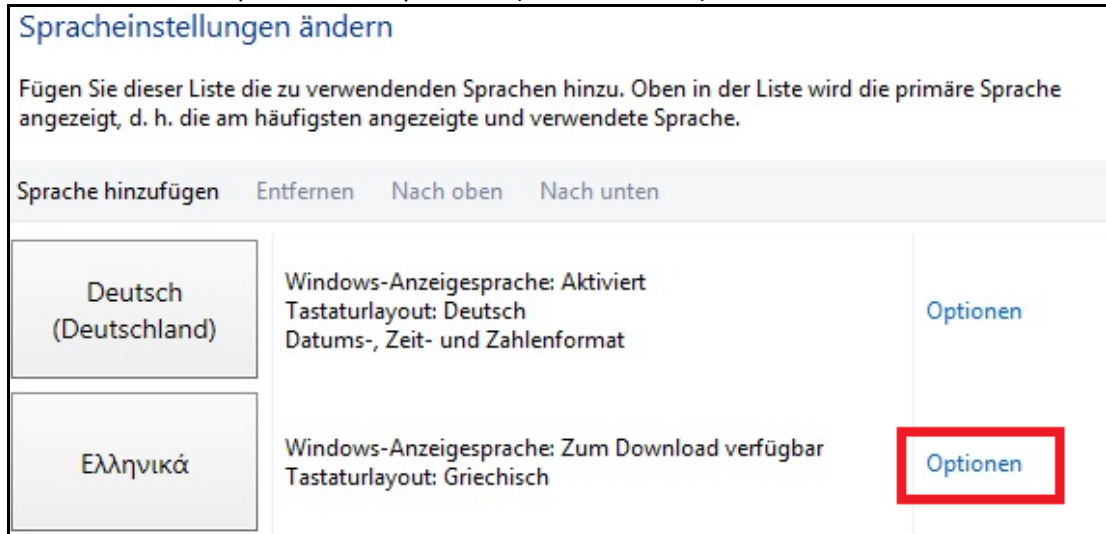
Spracheinstellungen ändern

Fügen Sie dieser Liste die zu verwendenden Sprachen hinzu. Oben in der Liste wird die primäre Sprache angezeigt, d. h. die am häufigsten angezeigte und verwendete Sprache.

Sprache hinzufügen Entfernen Nach oben Nach unten

Deutsch (Deutschland)

Windows-Anzeigesprache: Aktiviert
Tastaturlayout: Deutsch
Datums-, Zeit- und Zahlenformat

Optionen

Ελληνικά

Windows-Anzeigesprache: Zum Download verfügbar
Tastaturlayout: Griechisch

Optionen